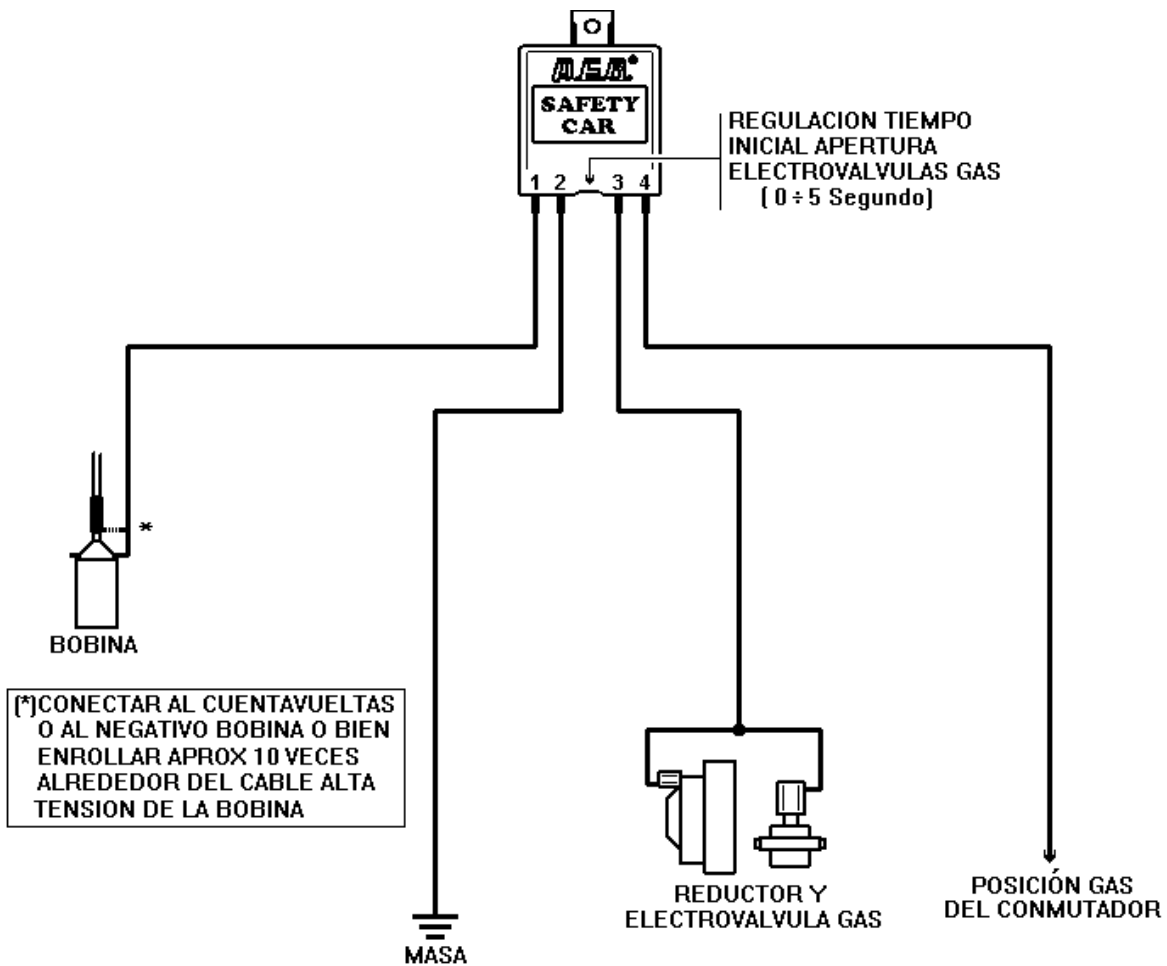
AEB®

SAFETY CAR

1 2 3 4

REGULACION TIEMPO INICIAL APERTURA ELECTROVALVULAS GAS ( $0 \div 5$ Segundo)

*

BOBINA

(*)CONECTAR AL CUENTAVUELTAS O AL NEGATIVO BOBINA O BIEN ENROLLAR APROX 10 VECES ALREDEDOR DEL CABLE ALTA TENSION DE LA BOBINA

MASA

REDUCTOR Y ELECTROVALVULA GAS

POSICIÓN GAS DEL CONMUTADOR